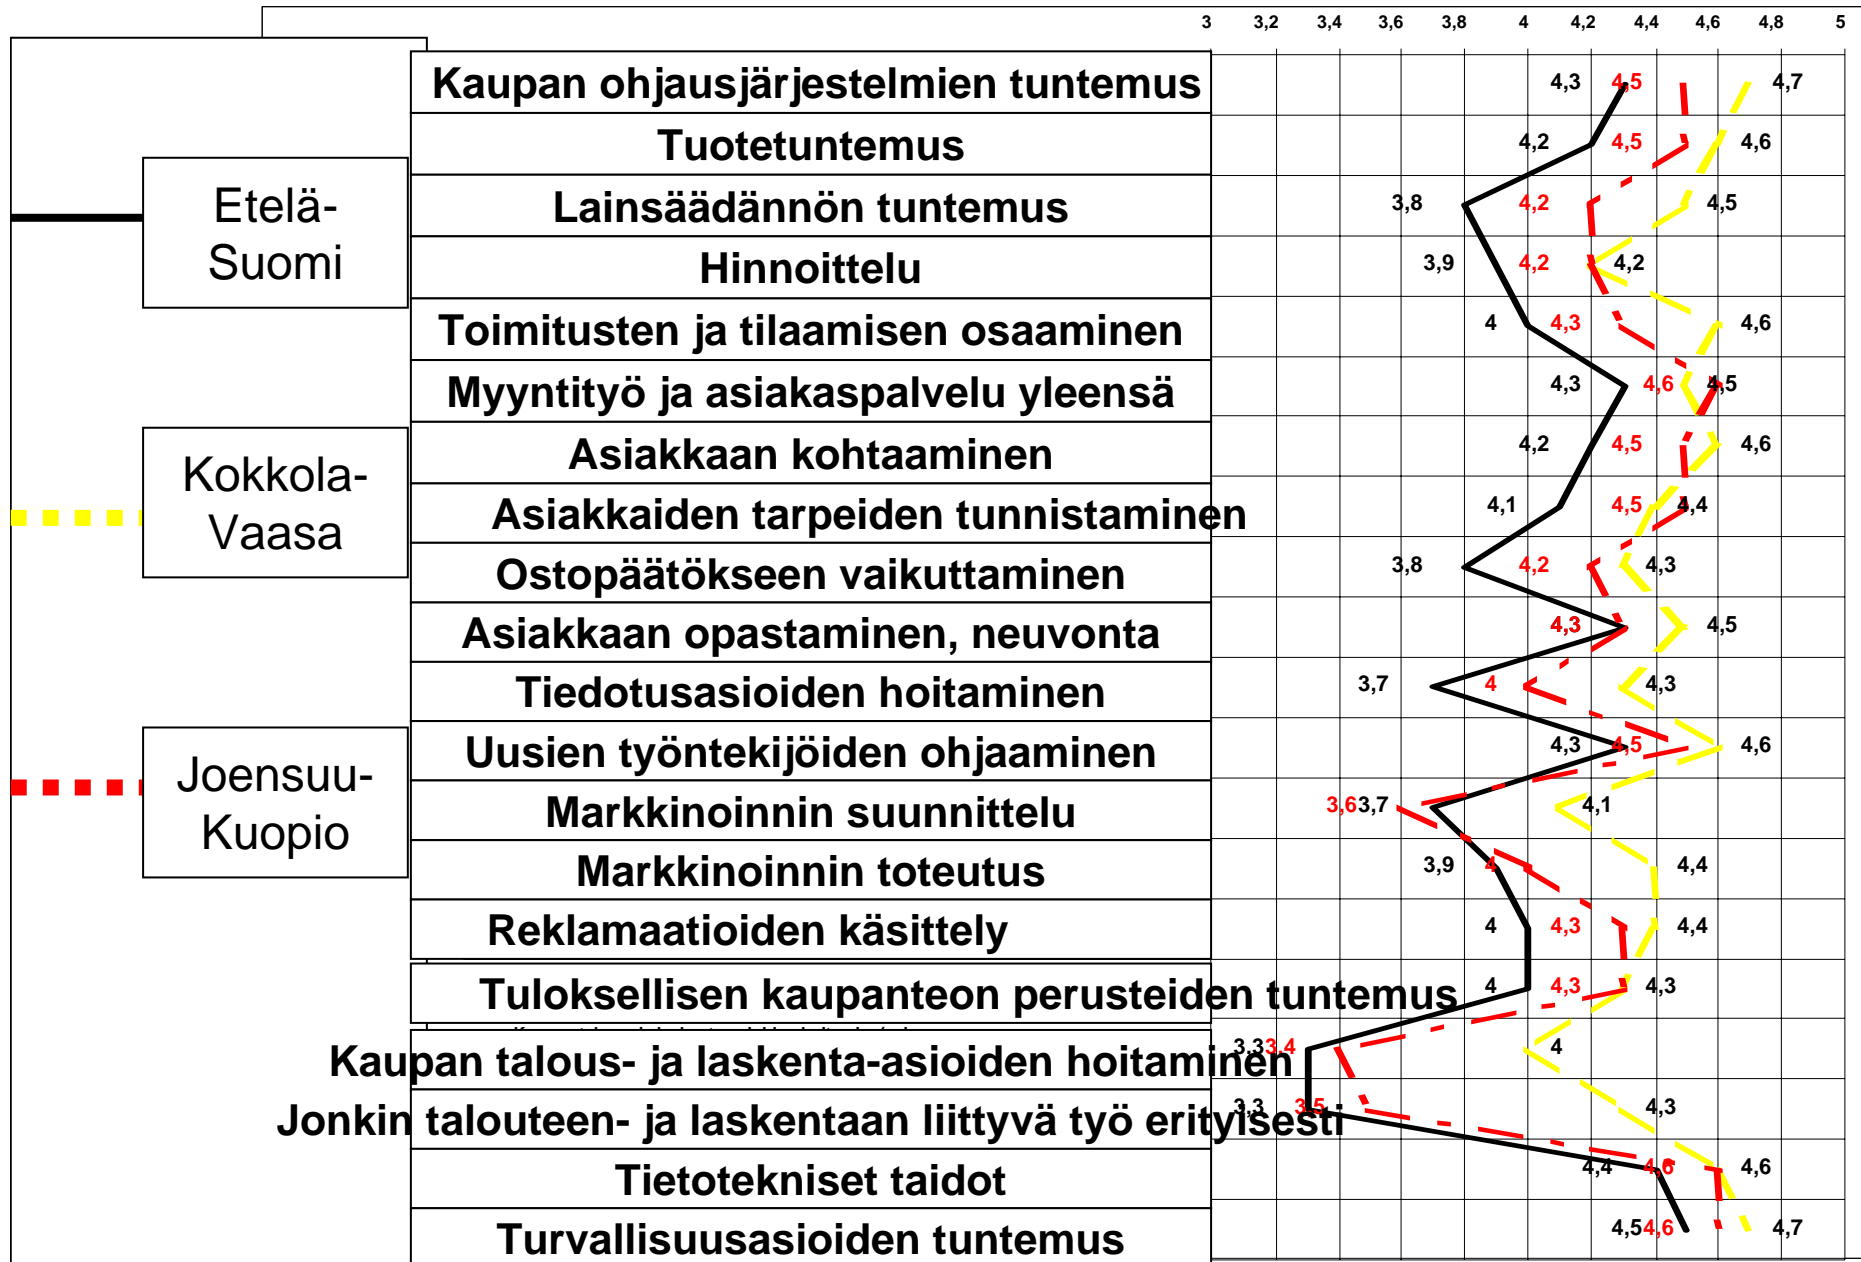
3 3,2 3,4 3,6 3,8 4 4,2 4,4 4,6 4,8 5

Etelä-Suomi

Kokkola-Vaasa

Joensuu-Kuopio

Kaupan ohjausjärjestelmien tuntemus 4,3 4,5 4,7
Tuotetuntemus 4,2 4,5 4,6
Lainsäädännön tuntemus 3,8 4,2 4,5
Hinnoittelu 3,9 4,2 4,2
Toimitusten ja tilaamisen osaaminen 4 4,3 4,6
Myyntityö ja asiakaspalvelu yleensä 4,3 4,6 4,5
Asiakkaan kohtaaminen 4,2 4,5 4,6
Asiakkaiden tarpeiden tunnistaminen 4,1 4,5 4,4
Ostopäätökseen vaikuttaminen 3,8 4,2 4,3
Asiakkaan opastaminen, neuvonta 4,3 4,5
Tiedotusasioiden hoitaminen 3,7 4 4,3
Uusien työntekijöiden ohjaaminen 4,3 4,5 4,6
Markkinoinnin suunnittelu 3,6 3,7 4,1
Markkinoinnin toteutus 3,9 4 4,4
Reklamaatioiden käsittely 4 4,3 4,4
Tuloksellisen kaupanteon perusteiden tuntemus 4 4,3 4,3
Kaupan talous- ja laskenta-asioiden hoitaminen 3,3 3,4 4
Jonkin talouteen- ja laskentaan liittyvä työ erityisesti 3,3 3,5 4,3
Tietotekniset taidot 4,4 4,6 4,6
Turvallisuusasioiden tuntemus 4,5 4,6 4,7